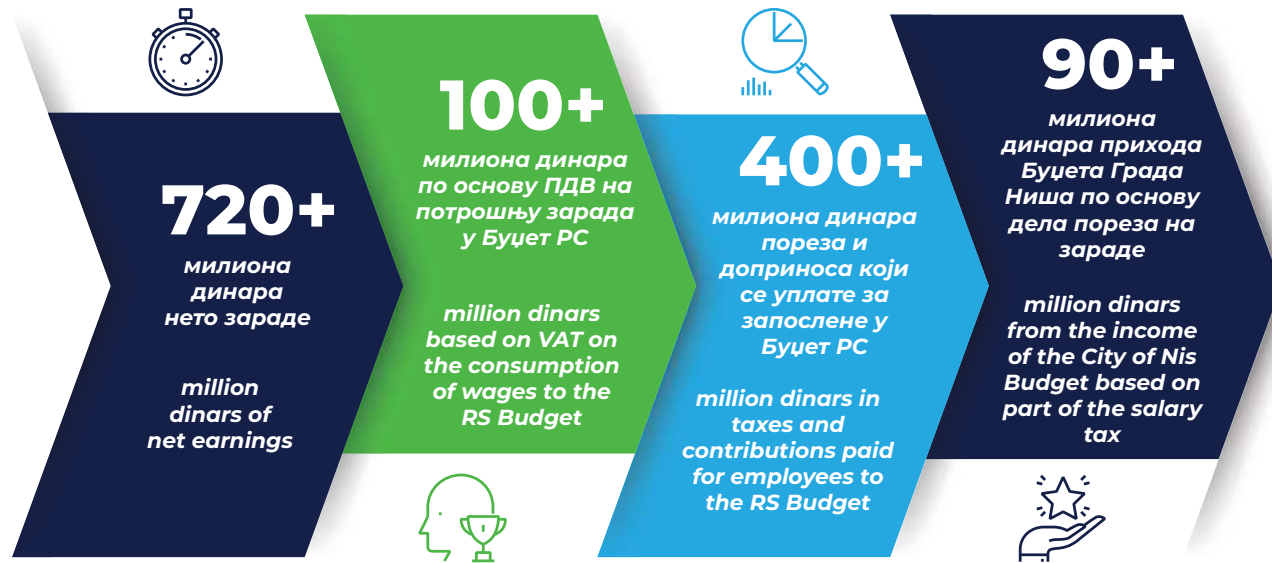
720+

милиона динара нето зараде

million dinars of net earnings

100+

милиона динара по основу ПДВ на потрошњу зарада у Буџет РС

million dinars based on VAT on the consumption of wages to the RS Budget

400+

милиона динара пореза и доприноса који се уплате за запослене у Буџет РС

million dinars in taxes and contributions paid for employees to the RS Budget

90+

милиона динара прихода Буџета Града Ниша по основу дела пореза на зараде

million dinars from the income of the City of Nis Budget based on part of the salary tax